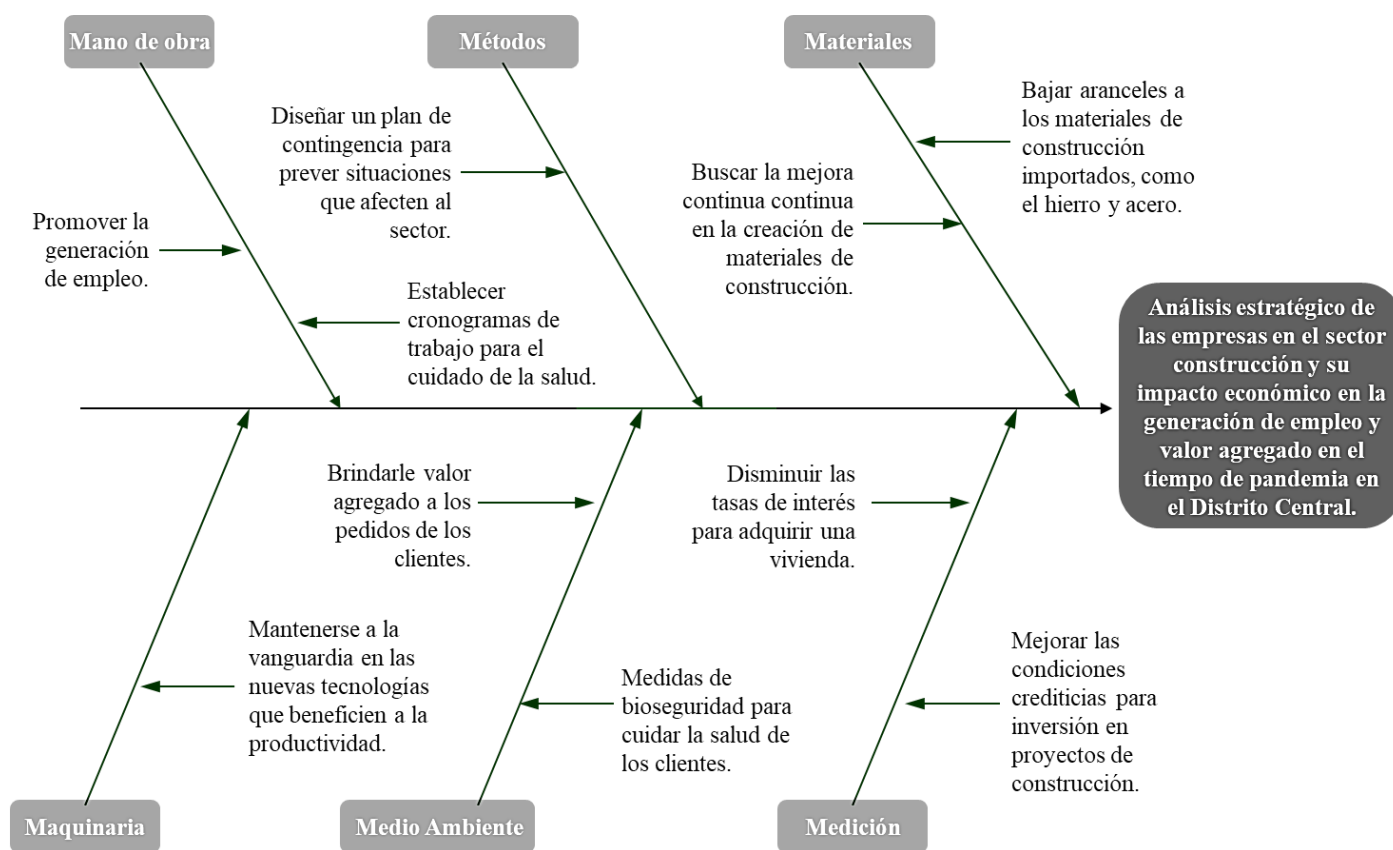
Mano de obra

Métodos

Materiales

Diseñar un plan de contingencia para prever situaciones que afecten al sector.

Bajar aranceles a los materiales de construcción importados, como el hierro y acero.

Buscar la mejora continua continua en la creación de materiales de construcción.

Promover la generación de empleo.

Establecer cronogramas de trabajo para el cuidado de la salud.

Análisis estratégico de las empresas en el sector construcción y su impacto económico en la generación de empleo y valor agregado en el tiempo de pandemia en el Distrito Central.

Brindarle valor agregado a los pedidos de los clientes.

Disminuir las tasas de interés para adquirir una vivienda.

Mantenerse a la vanguardia en las nuevas tecnologías que beneficien a la productividad.

Medidas de bioseguridad para cuidar la salud de los clientes.

Mejorar las condiciones crediticias para inversión en proyectos de construcción.

Maquinaria

Medio Ambiente

Medición